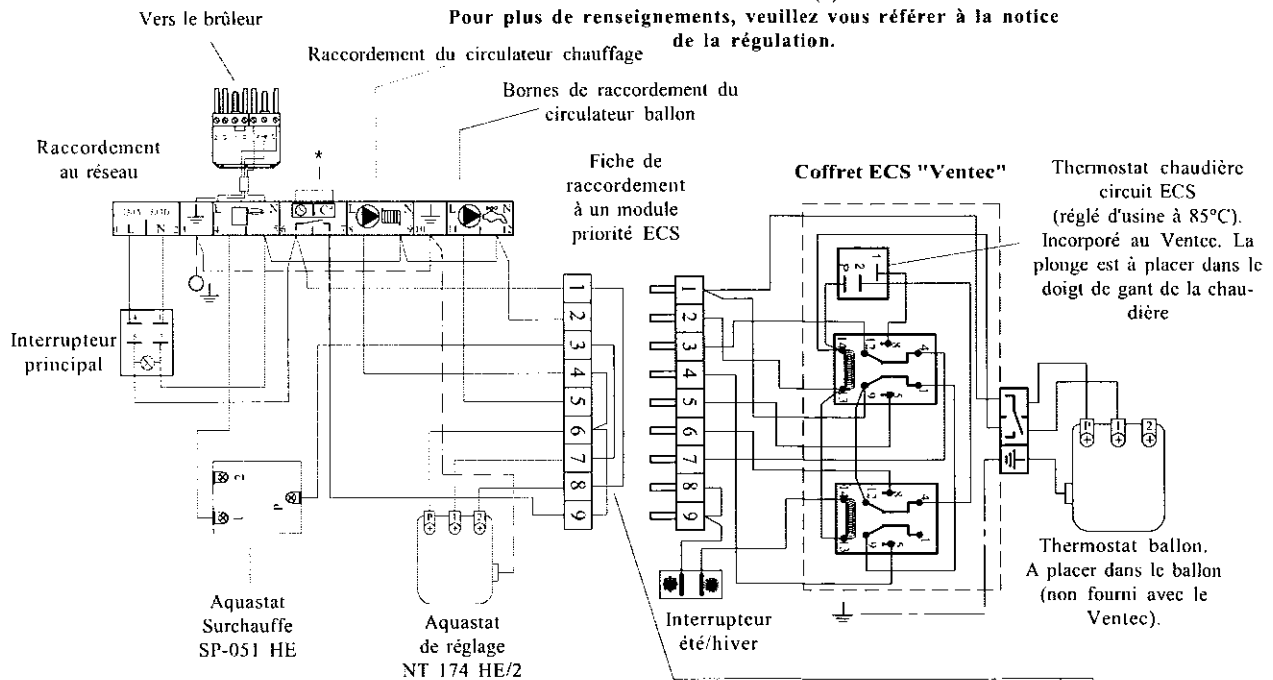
Pour plus de renseignements, veuillez vous référer à la notice de la régulation.

Vers le brûleur

Raccordement du circulateur chauffage

Bornes de raccordement du circulateur ballon

Raccordement au réseau

*

Fiche de raccordement à un module priorité ECS

Coffret ECS "Ventec"

Thermostat chaudière circuit ECS (réglé d'usine à 85°C). Incorporé au Ventec. La plonge est à placer dans le doigt de gant de la chaudière

Interrupteur principal

1
2
3
4
5
6
7
8
9

1
2
3
4
5
6
7
8
9

Aquastat Surchauffe SP-051 HE

Aquastat de réglage NT 174 HE/2

Interrupteur été/hiver

Thermostat ballon. A placer dans le ballon (non fourni avec le Ventec).